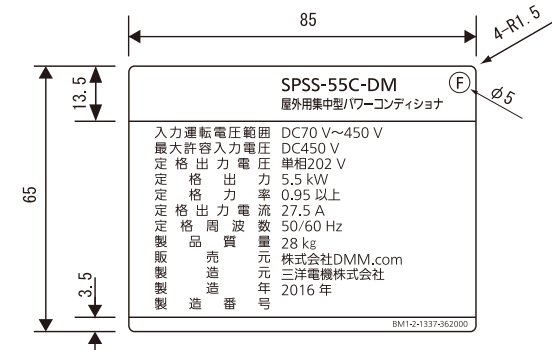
85

4-R1.5

13.5

SPSS-55C-DM

F

屋外用集中型パワーコンディショナ

⌀5

65

| 入力運転電圧範囲 | DC70 V～450 V |
|---|---|
| 最大許容入力電圧 | DC450 V |
| 定格出力電圧 | 単相202 V |
| 定格出力 | 5.5 kW |
| 定格力率 | 0.95 以上 |
| 定格出力電流 | 27.5 A |
| 定格周波数 | 50/60 Hz |
| 製品質量 | 28 kg |
| 販売元 | 株式会社DMM.com |
| 製造元 | 三洋電機株式会社 |
| 製造年 | 2016 年 |
| 製造番号 | |

3.5

BM1-2-1337-362000